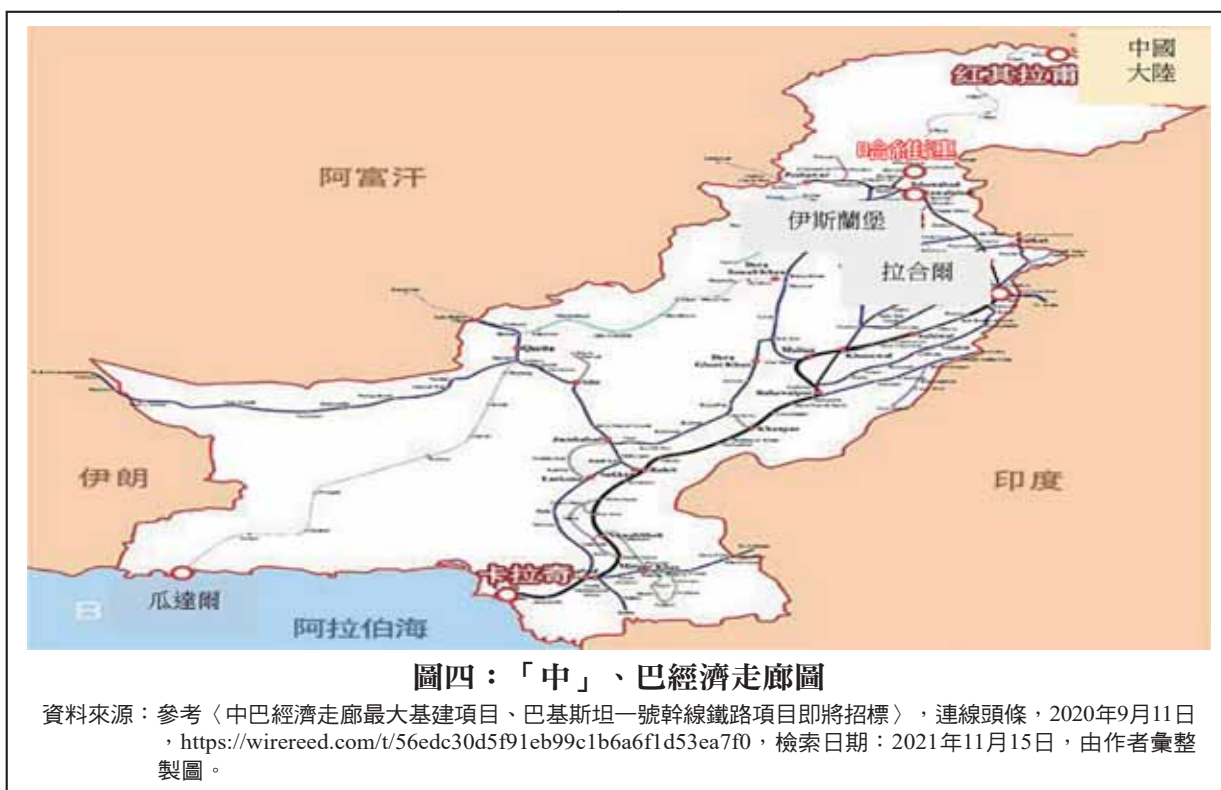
中國
大陸

紅其拉甫

喀什

阿富汗

伊斯蘭堡

拉合爾

伊朗

印度

瓜達爾

卡拉奇

阿拉伯海

圖四：「中」、巴經濟走廊圖

資料來源：參考〈中巴經濟走廊最大基建項目、巴基斯坦一號幹線鐵路項目即將招標〉，連線頭條，2020年9月11日，https://wirereed.com/t/56edc30d5f91eb99c1b6a6f1d53ea7f0，檢索日期：2021年11月15日，由作者彙整製圖。